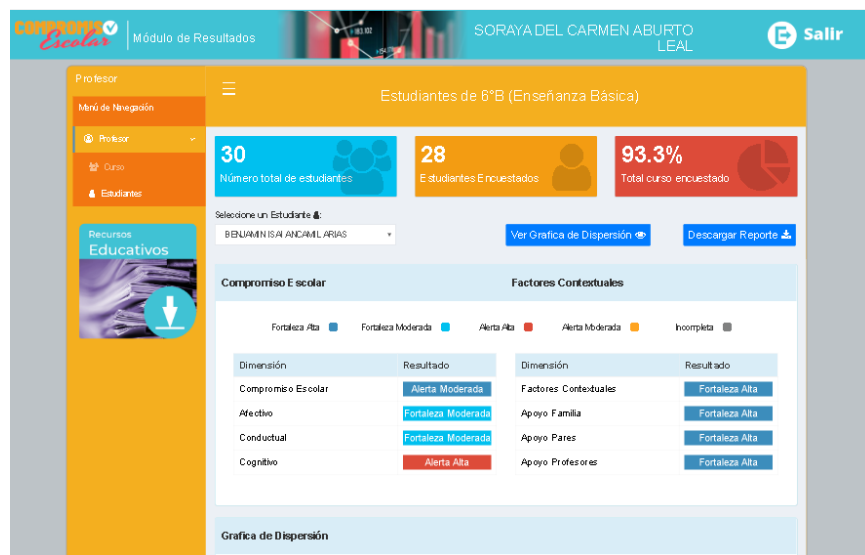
Compromiso Escolar | Módulo de Resultados

SORAYA DEL CARMEN ABURTO LEAL

Salir

Profesor

Menú de Navegación

Profesor

Curso

Estudiantes

Recursos Educativos

Estudiantes de 6°B (Enseñanza Básica)

30
Número total de estudiantes

28
Estudiantes Encuestados

93.3%
Total curso encuestado

Seleccione un Estudiante:

BENJAMIN ISAI ANCAMIL ARIAS

Ver Grafica de Dispersión

Descargar Reporte

Compromiso Escolar

Factores Contextuales

Fortaleza Alta   Fortaleza Moderada   Alerta Alta   Alerta Moderada   Incompleta

| Dimensión | Resultado |
|---|---|
| Compromiso Escolar | Alerta Moderada |
| Afectivo | Fortaleza Moderada |
| Conductual | Fortaleza Moderada |
| Cognitivo | Alerta Alta |

| Dimensión | Resultado |
|---|---|
| Factores Contextuales | Fortaleza Alta |
| Apoyo Familia | Fortaleza Alta |
| Apoyo Pares | Fortaleza Alta |
| Apoyo Profesores | Fortaleza Alta |

Grafica de Dispersión